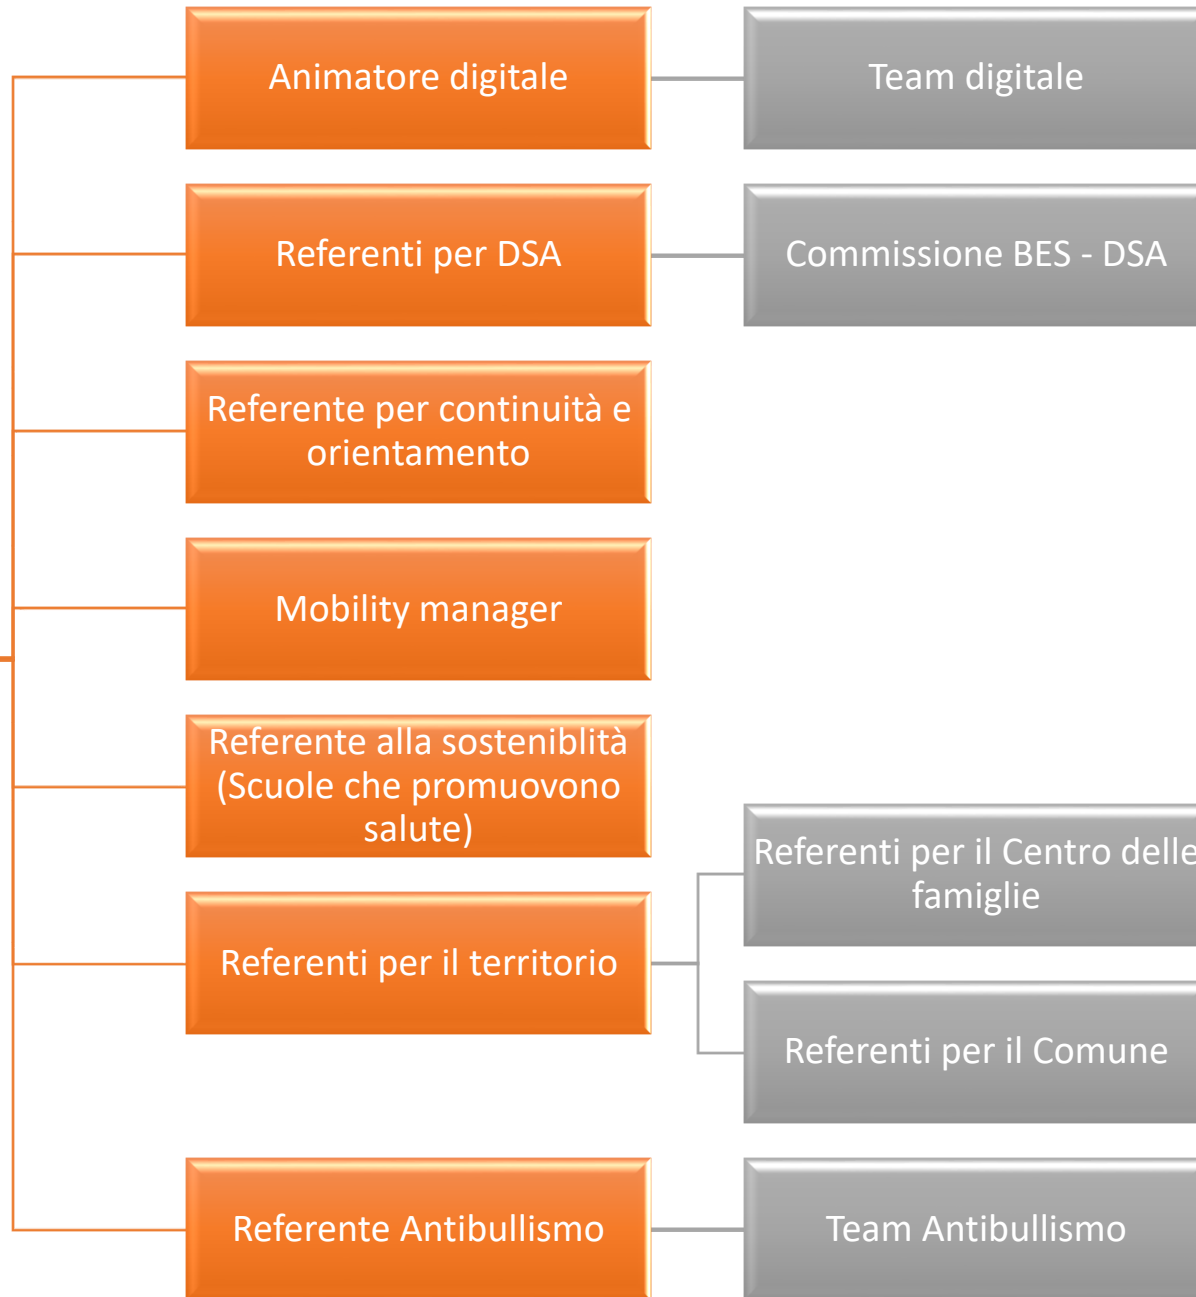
Animatore digitale

Team digitale

Referenti per DSA

Commissione BES - DSA

Referente per continuità e orientamento

Mobility manager

Referente alla sosteniblità (Scuole che promuovono salute)

Referenti per il territorio

Referenti per il Centro delle famiglie

Referenti per il Comune

Referente Antibullismo

Team Antibullismo